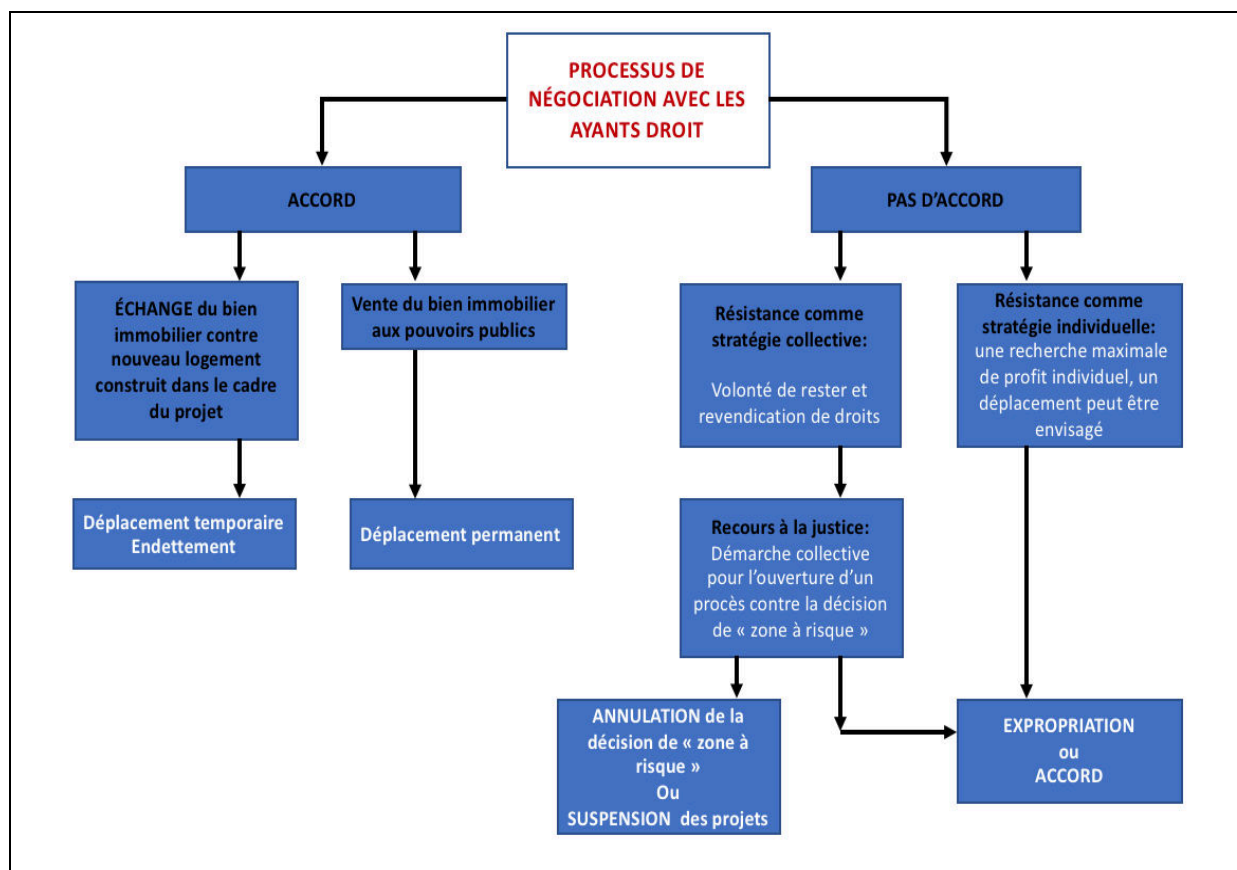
PROCESSUS DE NÉGOCIATION AVEC LES AYANTS DROIT

ACCORD

PAS D'ACCORD

ÉCHANGE du bien immobilier contre nouveau logement construit dans le cadre du projet

Vente du bien immobilier aux pouvoirs publics

Résistance comme stratégie collective:

Volonté de rester et revendication de droits

Résistance comme stratégie individuelle: une recherche maximale de profit individuel, un déplacement peut être envisagé

Déplacement temporaire Endettement

Déplacement permanent

Recours à la justice: Démarche collective pour l'ouverture d'un procès contre la décision de « zone à risque »

ANNULATION de la décision de « zone à risque » Ou SUSPENSION des projets

EXPROPRIATION ou ACCORD